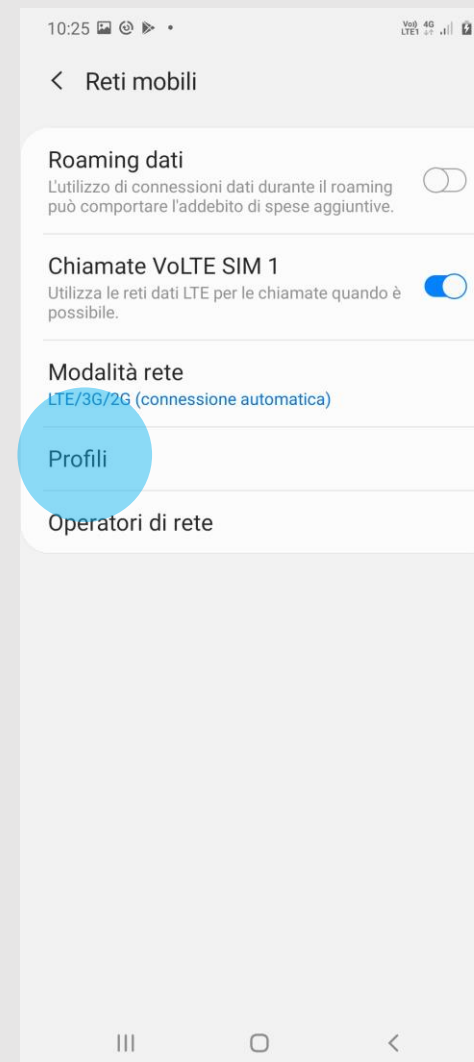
10:25 •

Vo) 4G LTE1

< Reti mobili

Roaming dati
L'utilizzo di connessioni dati durante il roaming può comportare l'addebito di spese aggiuntive.

Chiamate VoLTE SIM 1
Utilizza le reti dati LTE per le chiamate quando è possibile.

Modalità rete
LTE/3G/2G (connessione automatica)

Profili

Operatori di rete